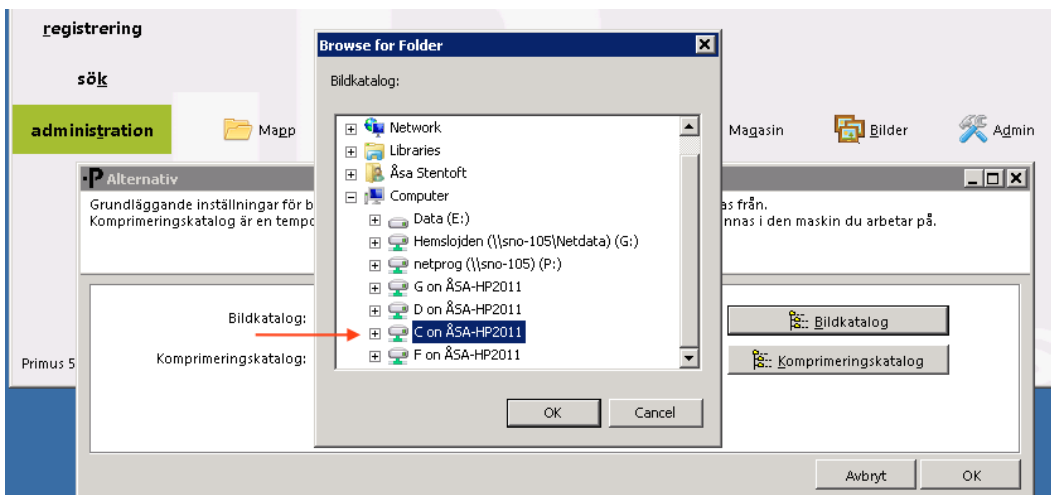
registrering

sök

administration

Mapp

Magasin

Bilder

Admin

Alternativ

Grundläggande inställningar för b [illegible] as från.
Komprimeringskatalog är en tempo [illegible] nnas i den maskin du arbetar på.

Bildkatalog:

Komprimeringskatalog:

Bildkatalog

Komprimeringskatalog

Primus 5

Avbryt

OK

Browse for Folder

Bildkatalog:

Network
Libraries
Åsa Stentoft
Computer
Data (E:)
Hemslojden (\\sno-105\Netdata) (G:)
netprog (\\sno-105) (P:)
G on ÅSA-HP2011
D on ÅSA-HP2011
C on ÅSA-HP2011
F on ÅSA-HP2011

OK

Cancel